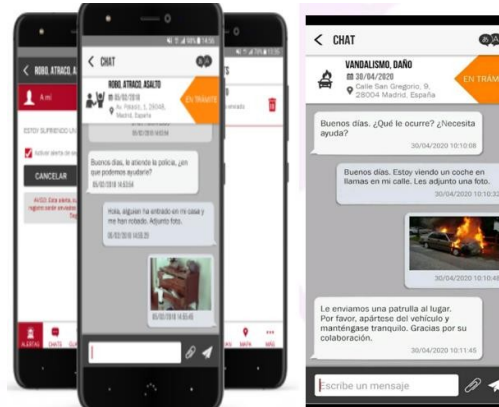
ROBO, ATRACO, A

A mí

ESTOY SUFRIENDO UN

Activar alerta de

CANCELAR

AVISO: Esta alerta se registra siendo enviado

ALERTAS CHATS

CHAT

ROBO, ATRACO, ASALTO

05/03/2018

Av. Palacio, 1, 28048, Madrid, España

EN TRÁMITE

05/03/2018 14:03:04

Buenos días, le atiende la policía, ¿en que podemos ayudarle?

05/03/2018 14:03:04

Hola, alguien ha entrado en mi casa y me han robado. Adjunto foto.

05/03/2018 14:05:29

05/03/2018 14:05:45

MAPA MÁS

TS

ionada

CHAT

VANDALISMO, DAÑO

30/04/2020

Calle San Gregorio, 9, 28004 Madrid, España

EN TRÁM

Buenos días. ¿Qué le ocurre? ¿Necesita ayuda?

30/04/2020 10:10:08

Buenos días. Estoy viendo un coche en llamas en mi calle. Les adjunto una foto.

30/04/2020 10:10:3

30/04/2020 10:10:4

Le enviamos una patrulla al lugar. Por favor, apártese del vehículo y manténgase tranquilo. Gracias por su colaboración.

30/04/2020 10:11:45

Escribe un mensaje